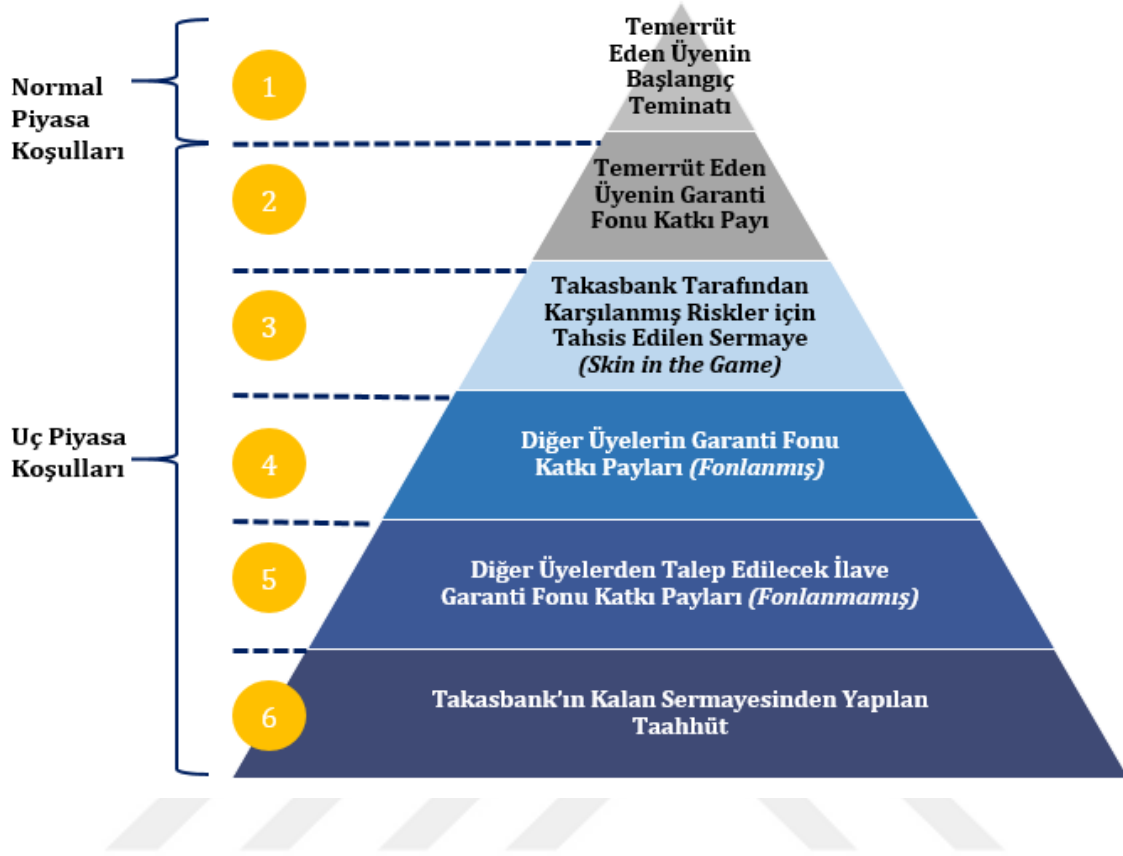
Normal Piyasa Koşulları

Uç Piyasa Koşulları

1

Temerrüt Eden Üyenin Başlangıç Teminatı

2

Temerrüt Eden Üyenin Garanti Fonu Katkı Payı

3

Takasbank Tarafından Karşılanmış Riskler için Tahsis Edilen Sermaye *(Skin in the Game)*

4

Diğer Üyelerin Garanti Fonu Katkı Payları *(Fonlanmış)*

5

Diğer Üyelerden Talep Edilecek İlave Garanti Fonu Katkı Payları *(Fonlanmamış)*

6

Takasbank'ın Kalan Sermayesinden Yapılan Taahhüt